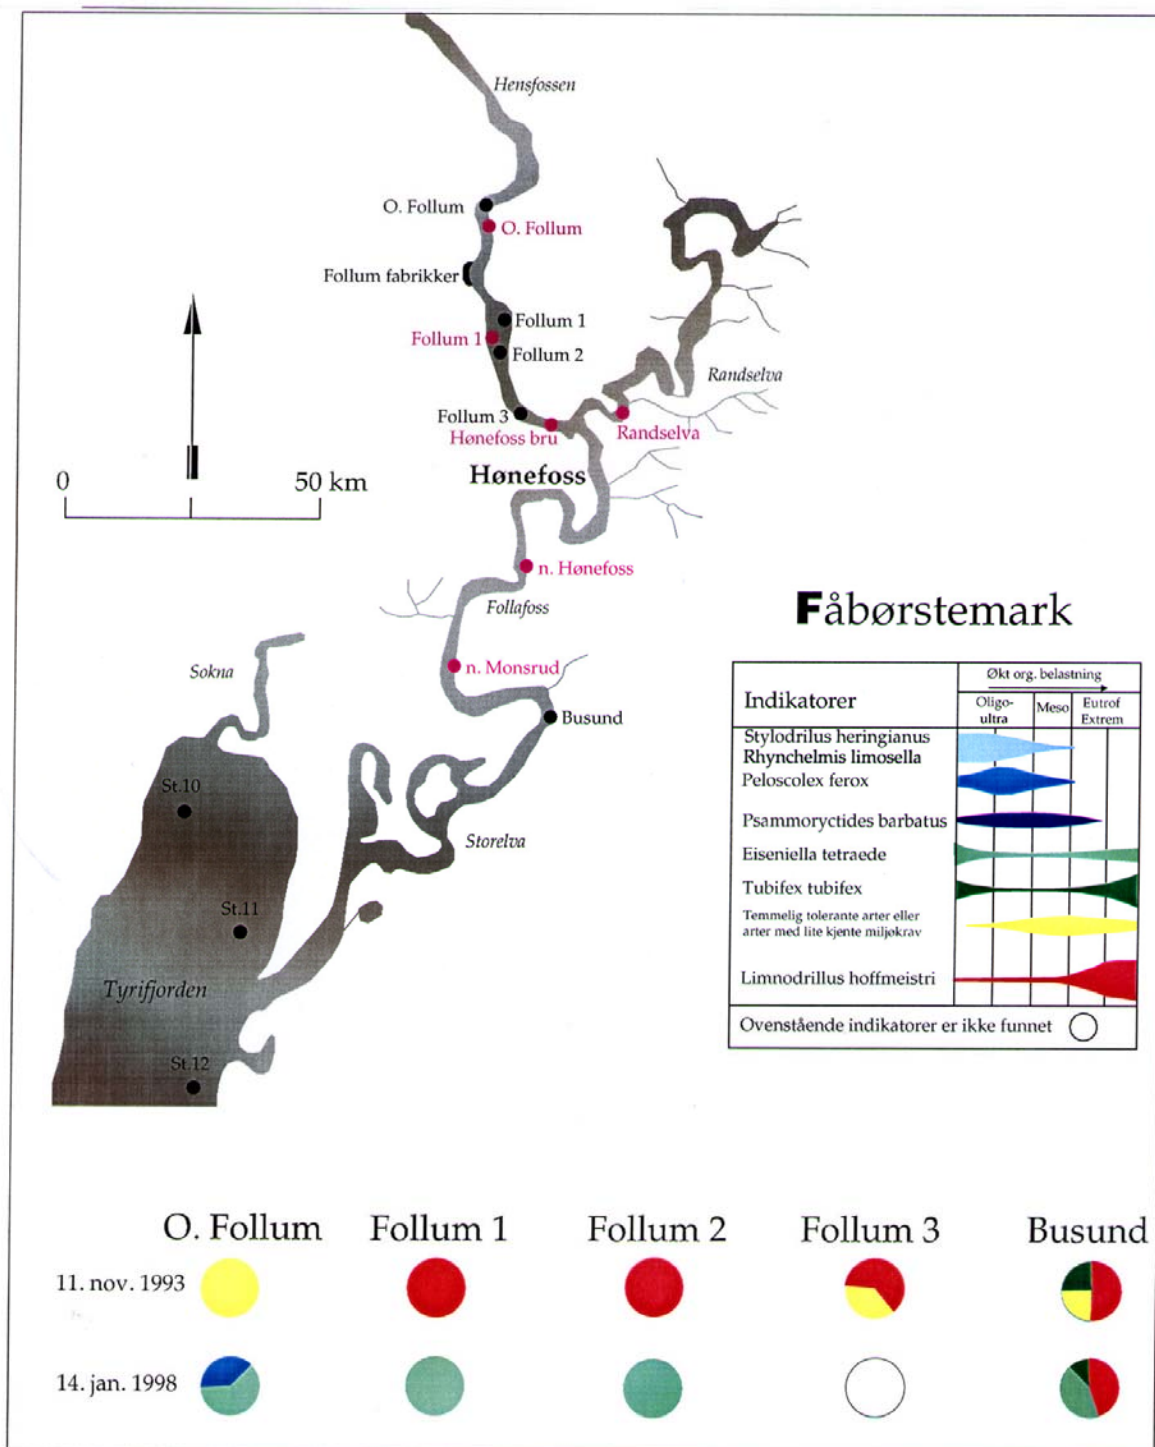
Hensfossen

O. Follum
O. Follum
Follum fabrikker
Follum 1
Follum 1
Follum 2
Randselva
Follum 3
Hønefoss bru
Randselva
Hønefoss

0
50 km

n. Hønefoss
Follafoss

Fåbørstemark

Sokna
n. Monsrud
Busund

St.10
Storelva
St.11
Tyrifjorden
St.12

| Indikatorer | Økt org. belastning: Oligo-ultra | Meso | Eutrof Extrem |
|---|---|---|---|
| Stylodrilus heringianus | | | |
| Rhynchelmis limosella | | | |
| Peloscolex ferox | | | |
| Psammoryctides barbatus | | | |
| Eiseniella tetraede | | | |
| Tubifex tubifex | | | |
| Temmelig tolerante arter eller arter med lite kjente miljøkrav | | | |
| Limnodrillus hoffmeistri | | | |
| Ovenstående indikatorer er ikke funnet | | | |

O. Follum
Follum 1
Follum 2
Follum 3
Busund

11. nov. 1993

14. jan. 1998